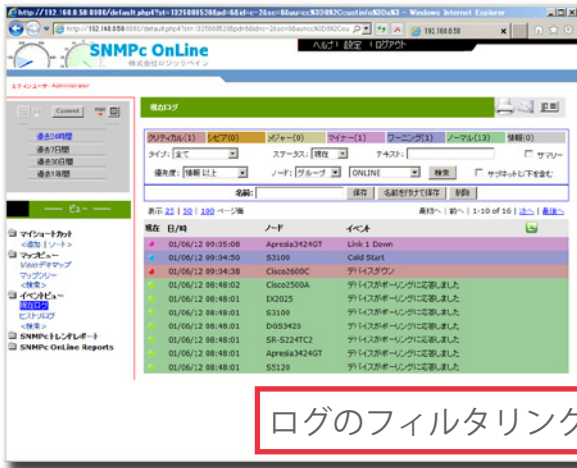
http://192.168.0.58:8080/default.php4?st=1325080526&pd=6&id=c=2&sc=0&au=cc%3D0%2Ccustinfo%3D&%3 - Windows Internet Explorer

http://192.168.0.58:8080/default.php4?st=1325080526&pd=6&id=c=2&sc=0&au=cc%3D0%2Ccu

192.168.0.58

SNMPc OnLine
株式会社ロジックベイン

ヘルプ | 設定 | ログアウト

ログインユーザ: Administrator

Current

過去24時間
過去7日間
過去30日間
過去1年間

ビュー

マイショートカット
<追加 | ソート>
マップビュー
Visioデータマップ
マップツリー
<検索>
イベントビュー
現在ログ
ヒストリログ
<検索>
SNMPcトレンドレポート
SNMPc OnLine Reports

現在ログ

| クリティカル(1) | シビア(0) | メジャー(0) | マイナー(1) | ワーニング(1) | ノーマル(13) | 情報(0) |
|---|---|---|---|---|---|---|

タイプ: 全て　ステータス: 現在　テキスト:　サマリー
優先度: 情報 以上　ノード: グループ　ONLINE　検索　サブネット以下を含む
名前:　保存　名前を付けて保存　削除

表示 25 | 50 | 100 ページ毎　最初へ | 前へ | 1-10 of 16 | 次へ | 最後へ

| 現在 | 日/時 | ノード | イベント |
|---|---|---|---|
| | 01/06/12 09:35:08 | Apresia3424GT | Link 1 Down |
| | 01/06/12 09:04:50 | S3100 | Cold Start |
| | 01/06/12 09:04:38 | Cisco2600C | デバイスダウン |
| | 01/06/12 08:48:02 | Cisco2500A | デバイスがポーリングに応答しました |
| | 01/06/12 08:48:01 | IX2025 | デバイスがポーリングに応答しました |
| | 01/06/12 08:48:01 | S3100 | デバイスがポーリングに応答しました |
| | 01/06/12 08:48:01 | DGS3425 | デバイスがポーリングに応答しました |
| | 01/06/12 08:48:01 | SR-S224TC2 | デバイスがポーリングに応答しました |
| | 01/06/12 08:48:01 | Apresia3424GT | デバイスがポーリングに応答しました |
| | 01/06/12 08:48:01 | S5120 | デバイスがポーリングに応答しました |

ログのフィルタリング